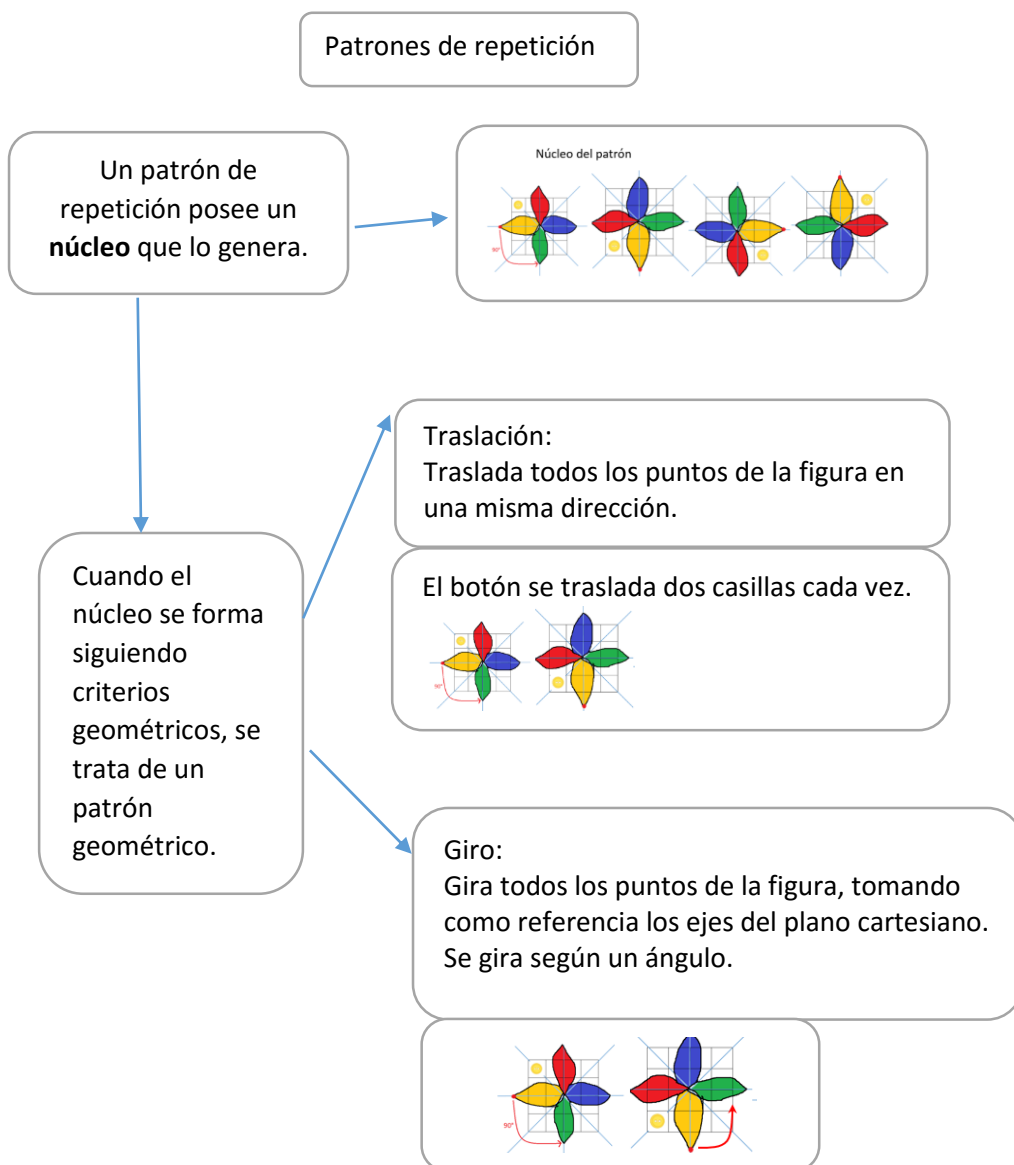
Patrones de repetición

Un patrón de repetición posee un **núcleo** que lo genera.

Núcleo del patrón

90°

Cuando el núcleo se forma siguiendo criterios geométricos, se trata de un patrón geométrico.

Traslación:
Traslada todos los puntos de la figura en una misma dirección.

El botón se traslada dos casillas cada vez.

90°

Giro:
Gira todos los puntos de la figura, tomando como referencia los ejes del plano cartesiano. Se gira según un ángulo.

90°